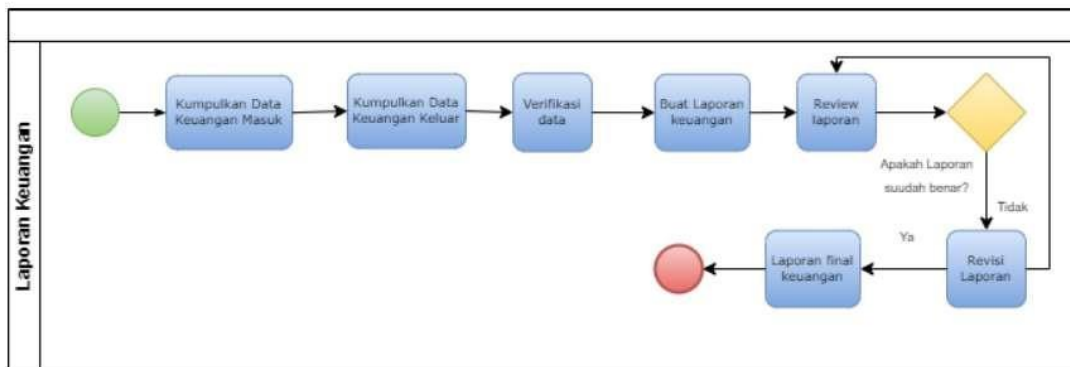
Laporan Keuangan

Kumpulkan Data Keuangan Masuk

Kumpulkan Data Keuangan Keluar

Verifikasi data

Buat Laporan keuangan

Review laporan

Apakah Laporan suudah benar?

Tidak

Ya

Revisi Laporan

Laporan final keuangan